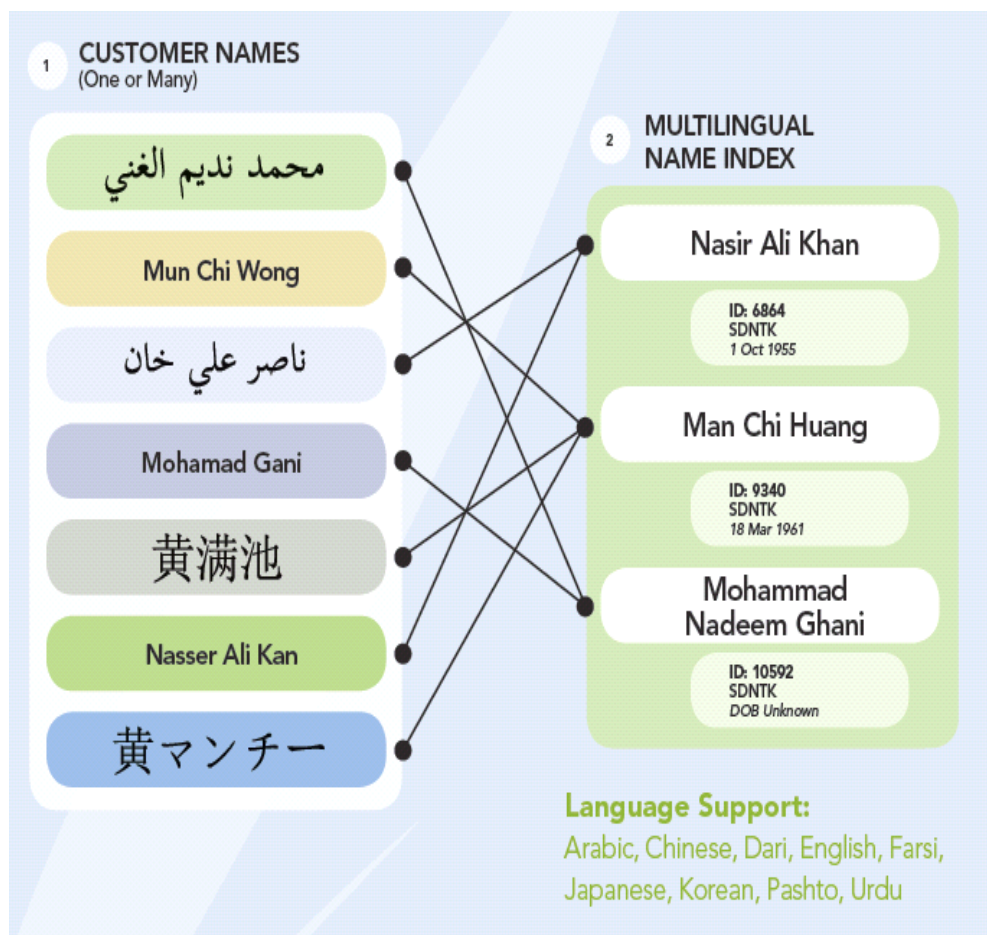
1 CUSTOMER NAMES
(One or Many)

محمد نديم الغني

Mun Chi Wong

ناصر علي خان

Mohamad Gani

黄满池

Nasser Ali Kan

黄マンチー

2 MULTILINGUAL NAME INDEX

Nasir Ali Khan

ID: 6864
SDNTK
1 Oct 1955

Man Chi Huang

ID: 9340
SDNTK
18 Mar 1961

Mohammad Nadeem Ghani

ID: 10592
SDNTK
DOB Unknown

Language Support:
Arabic, Chinese, Dari, English, Farsi, Japanese, Korean, Pashto, Urdu